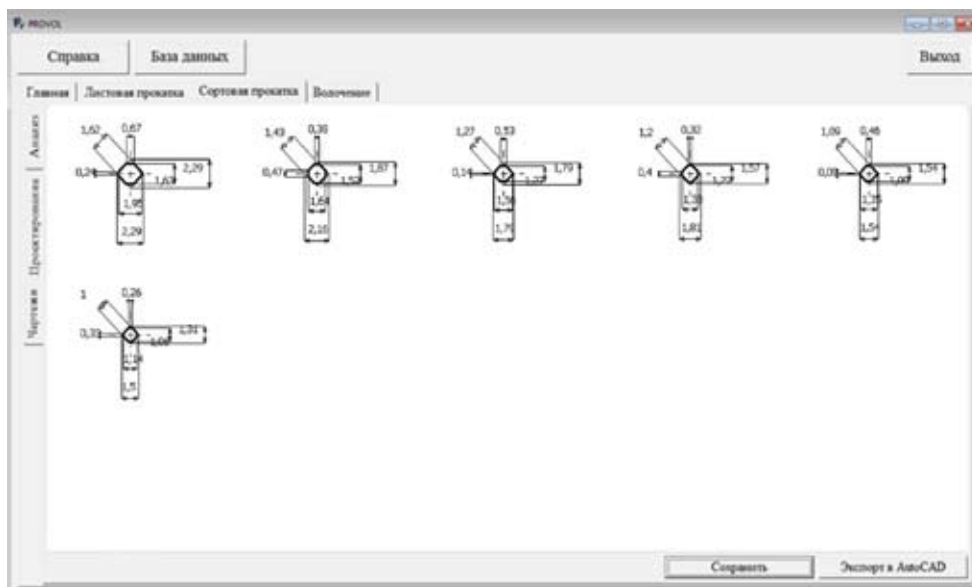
PROVOL

Справка
База данных
Выход

Главная | Листовая прокатка | Сортовая прокатка | Волочение |

Анализ
Проектирование
Чертежи

1,62 0,67 0,24 2,29 1,67 1,95 2,29

1,43 0,38 0,47 1,87 1,52 1,64 2,10

1,27 0,53 0,14 1,79 1,57 1,5 1,75

1,2 0,32 0,4 1,57 1,27 1,38 1,81

1,09 0,46 0,08 1,54 1,07 1,35 1,54

1 0,26 0,33 1,34 1,09 1,14 1,5

Сохранить
Экспорт в AutoCAD